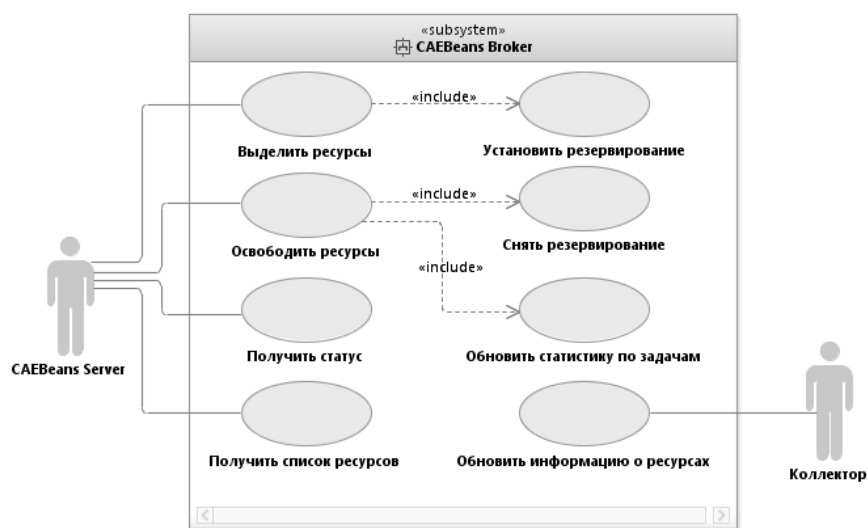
«subsystem»
CAEBeans Broker

«include»

Выделить ресурсы

Установить резервирование

«include»

Освободить ресурсы

Снять резервирование

«include»

CAEBeans Server

Получить статус

Обновить статистику по задачам

Получить список ресурсов

Обновить информацию о ресурсах

Коллектор